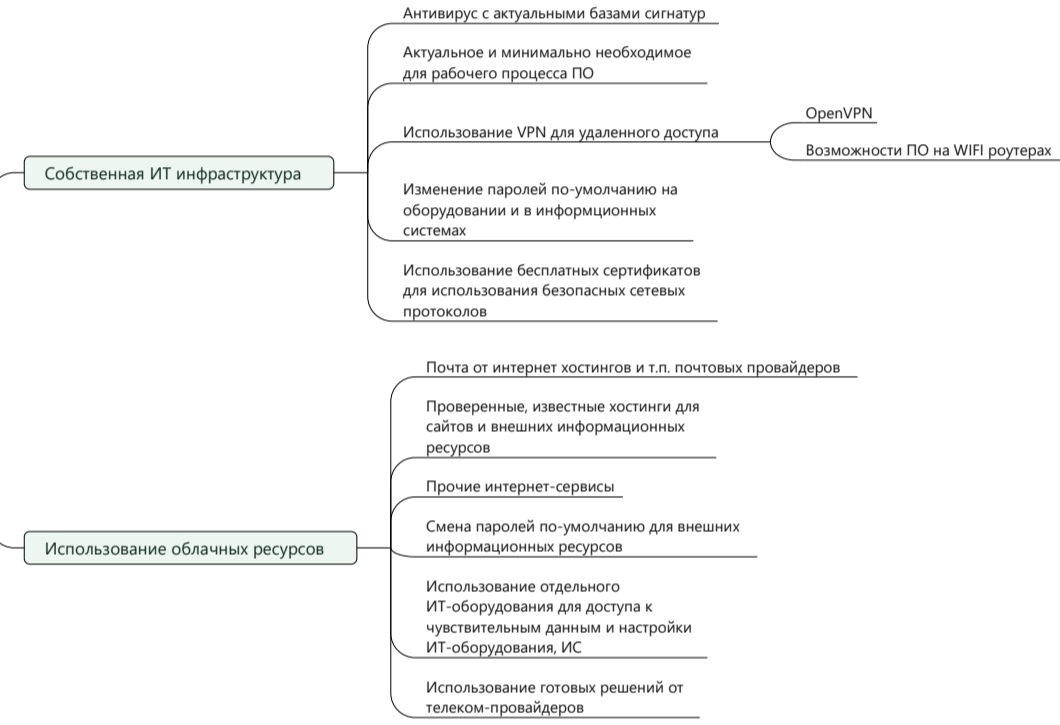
Собственная ИТ инфраструктура

Антивирус с актуальными базами сигнатур

Актуальное и минимально необходимое для рабочего процесса ПО

Использование VPN для удаленного доступа

OpenVPN

Возможности ПО на WIFI роутерах

Изменение паролей по-умолчанию на оборудовании и в информционных системах

Использование бесплатных сертификатов для использования безопасных сетевых протоколов

Использование облачных ресурсов

Почта от интернет хостингов и т.п. почтовых провайдеров

Проверенные, известные хостинги для сайтов и внешних информационных ресурсов

Прочие интернет-сервисы

Смена паролей по-умолчанию для внешних информационных ресурсов

Использование отдельного ИТ-оборудования для доступа к чувствительным данным и настройки ИТ-оборудования, ИС

Использование готовых решений от телеком-провайдеров